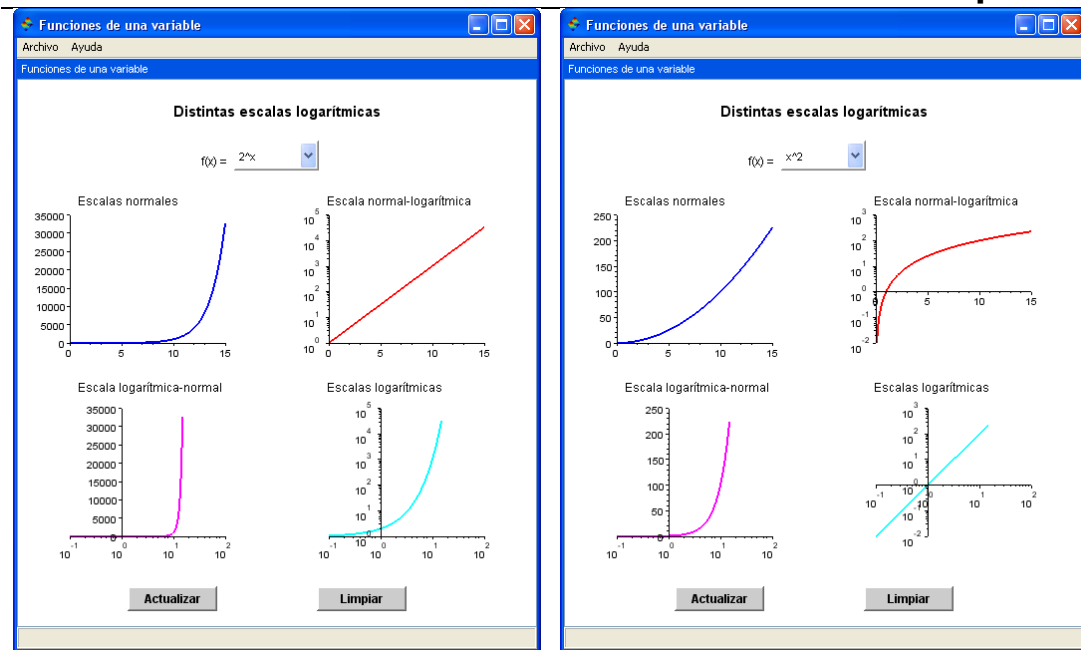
Funciones de una variable
Archivo Ayuda
Funciones de una variable

Distintas escalas logarítmicas

f(x) = 2^x

Escalas normales
35000
30000
25000
20000
15000
10000
5000
0
0 5 10 15

Escala normal-logarítmica
$10^5$
$10^4$
$10^3$
$10^2$
$10^1$
$10^0$
0 5 10 15

Escala logarítmica-normal
35000
30000
25000
20000
15000
10000
5000
0
$10^{-1}$ $10^0$ $10^1$ $10^2$

Escalas logarítmicas
$10^5$
$10^4$
$10^3$
$10^2$
$10^1$
$10^0$
$10^{-1}$ $10^0$ $10^1$ $10^2$

Actualizar
Limpiar

Funciones de una variable
Archivo Ayuda
Funciones de una variable

Distintas escalas logarítmicas

f(x) = x^2

Escalas normales
250
200
150
100
50
0
0 5 10 15

Escala normal-logarítmica
$10^3$
$10^2$
$10^1$
$10^0$
$10^{-1}$
$10^{-2}$
0 5 10 15

Escala logarítmica-normal
250
200
150
100
50
0
$10^{-1}$ $10^0$ $10^1$ $10^2$

Escalas logarítmicas
$10^3$
$10^2$
$10^1$
$10^0$
$10^{-1}$
$10^{-2}$
$10^{-1}$ $10^0$ $10^1$ $10^2$

Actualizar
Limpiar